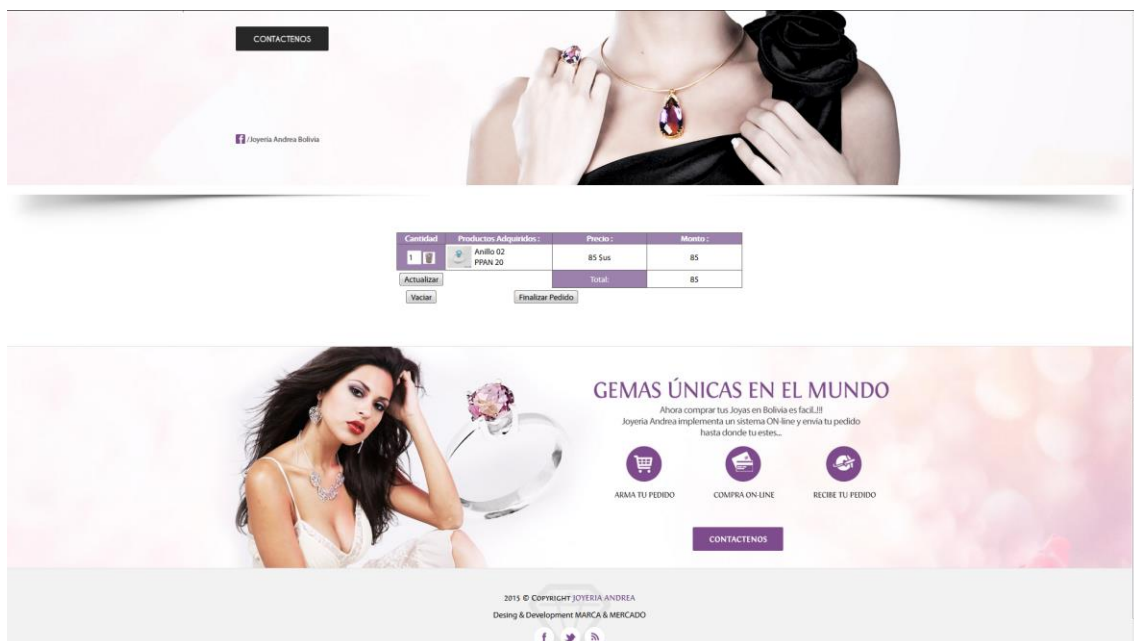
CONTACTENOS

/Joyeria Andrea Bolivia

| Cantidad | Productos Adquiridos : | Precio : | Monto : |
|---|---|---|---|
| 1 | Anillo 02 PPAN 20 | 85 $us | 85 |
| Actualizar | | Total: | 85 |

Vaciar

Finalizar Pedido

GEMAS ÚNICAS EN EL MUNDO

Ahora comprar tus Joyas en Bolivia es facil..!!! Joyeria Andrea implementa un sistema ON-line y envia tu pedido hasta donde tu estes...

ARMA TU PEDIDO

COMPRA ON-LINE

RECIBE TU PEDIDO

CONTACTENOS

2015 © COPYRIGHT JOYERIA ANDREA

Desing & Development MARCA & MERCADO